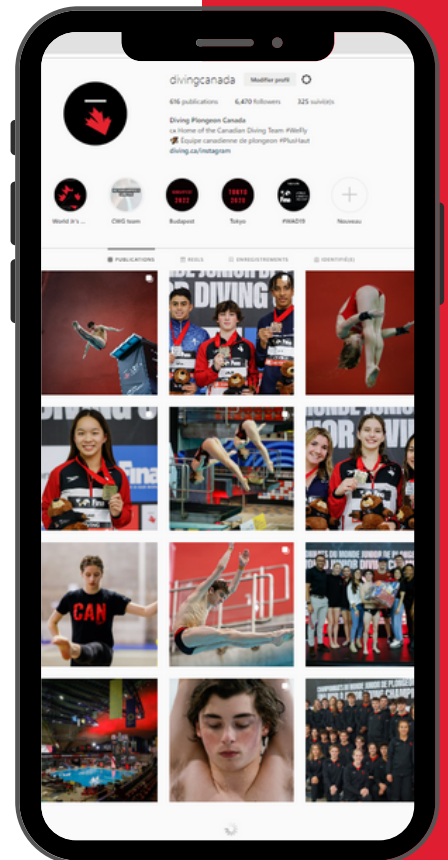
divingcanada Modifier profil

616 publications 6,470 followers 325 suivi(e)s

Diving Plongeon Canada
🇨🇦 Home of the Canadian Diving Team #WeFly
Équipe canadienne de plongeon #PlusHaut
diving.ca/instagram

World Jr's ... CWG team Budapest Tokyo FWAD19 Nouveau

PUBLICATIONS REELS ENREGISTREMENTS IDENTIFIÉ(E)S

CAN